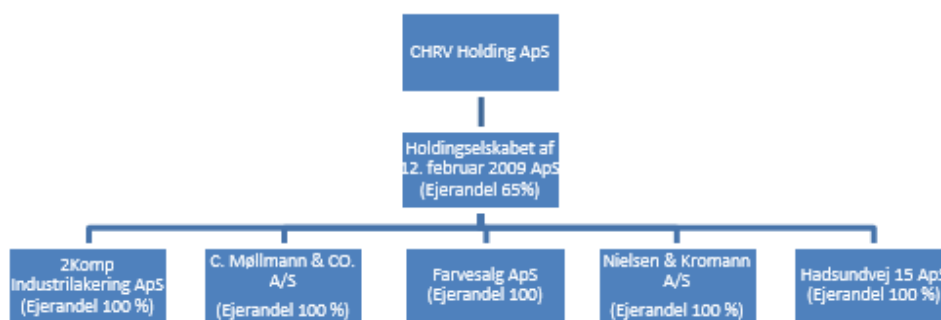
CHRV Holding ApS

Holdingselskabet af 12. februar 2009 ApS (Ejerandel 65%)

2Komp Industrilakering ApS (Ejerandel 100 %)

C. Møllmann & CO. A/S (Ejerandel 100 %)

Farvesalg ApS (Ejerandel 100)

Nielsen & Kromann A/S (Ejerandel 100 %)

Hadsundvej 15 ApS (Ejerandel 100 %)